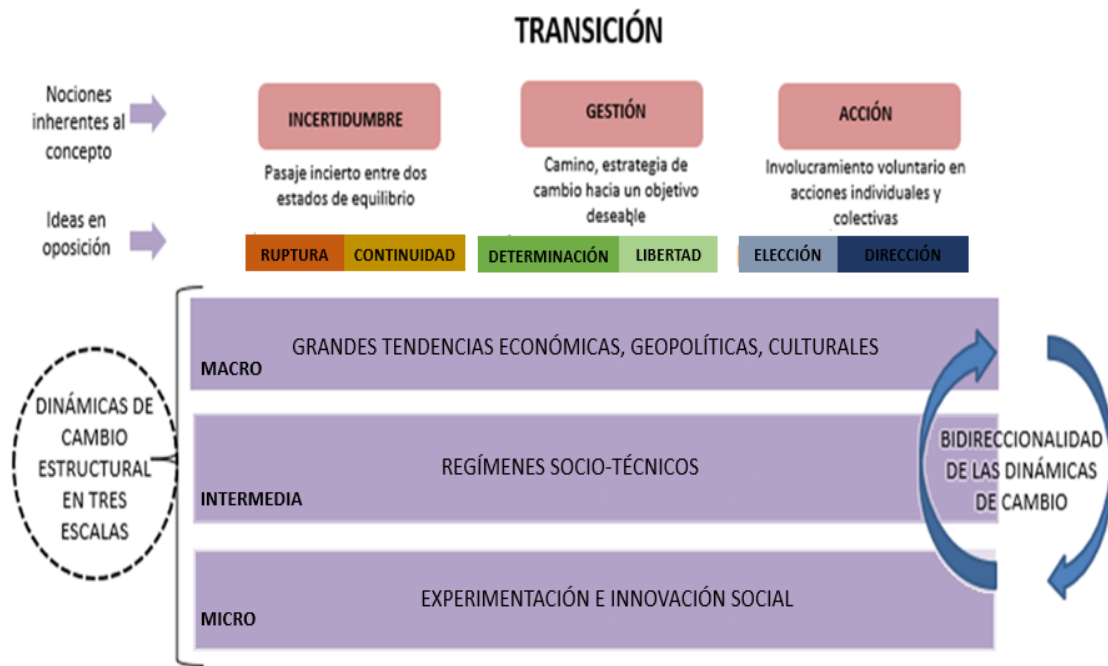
TRANSICIÓN

Nociones inherentes al concepto

INCERTIDUMBRE

Pasaje incierto entre dos estados de equilibrio

GESTIÓN

Camino, estrategia de cambio hacia un objetivo deseable

ACCIÓN

Involucramiento voluntario en acciones individuales y colectivas

Ideas en oposición

RUPTURA | CONTINUIDAD

DETERMINACIÓN | LIBERTAD

ELECCIÓN | DIRECCIÓN

DINÁMICAS DE CAMBIO ESTRUCTURAL EN TRES ESCALAS

MACRO
GRANDES TENDENCIAS ECONÓMICAS, GEOPOLÍTICAS, CULTURALES

INTERMEDIA
REGÍMENES SOCIO-TÉCNICOS

MICRO
EXPERIMENTACIÓN E INNOVACIÓN SOCIAL

BIDIRECCIONALIDAD DE LAS DINÁMICAS DE CAMBIO